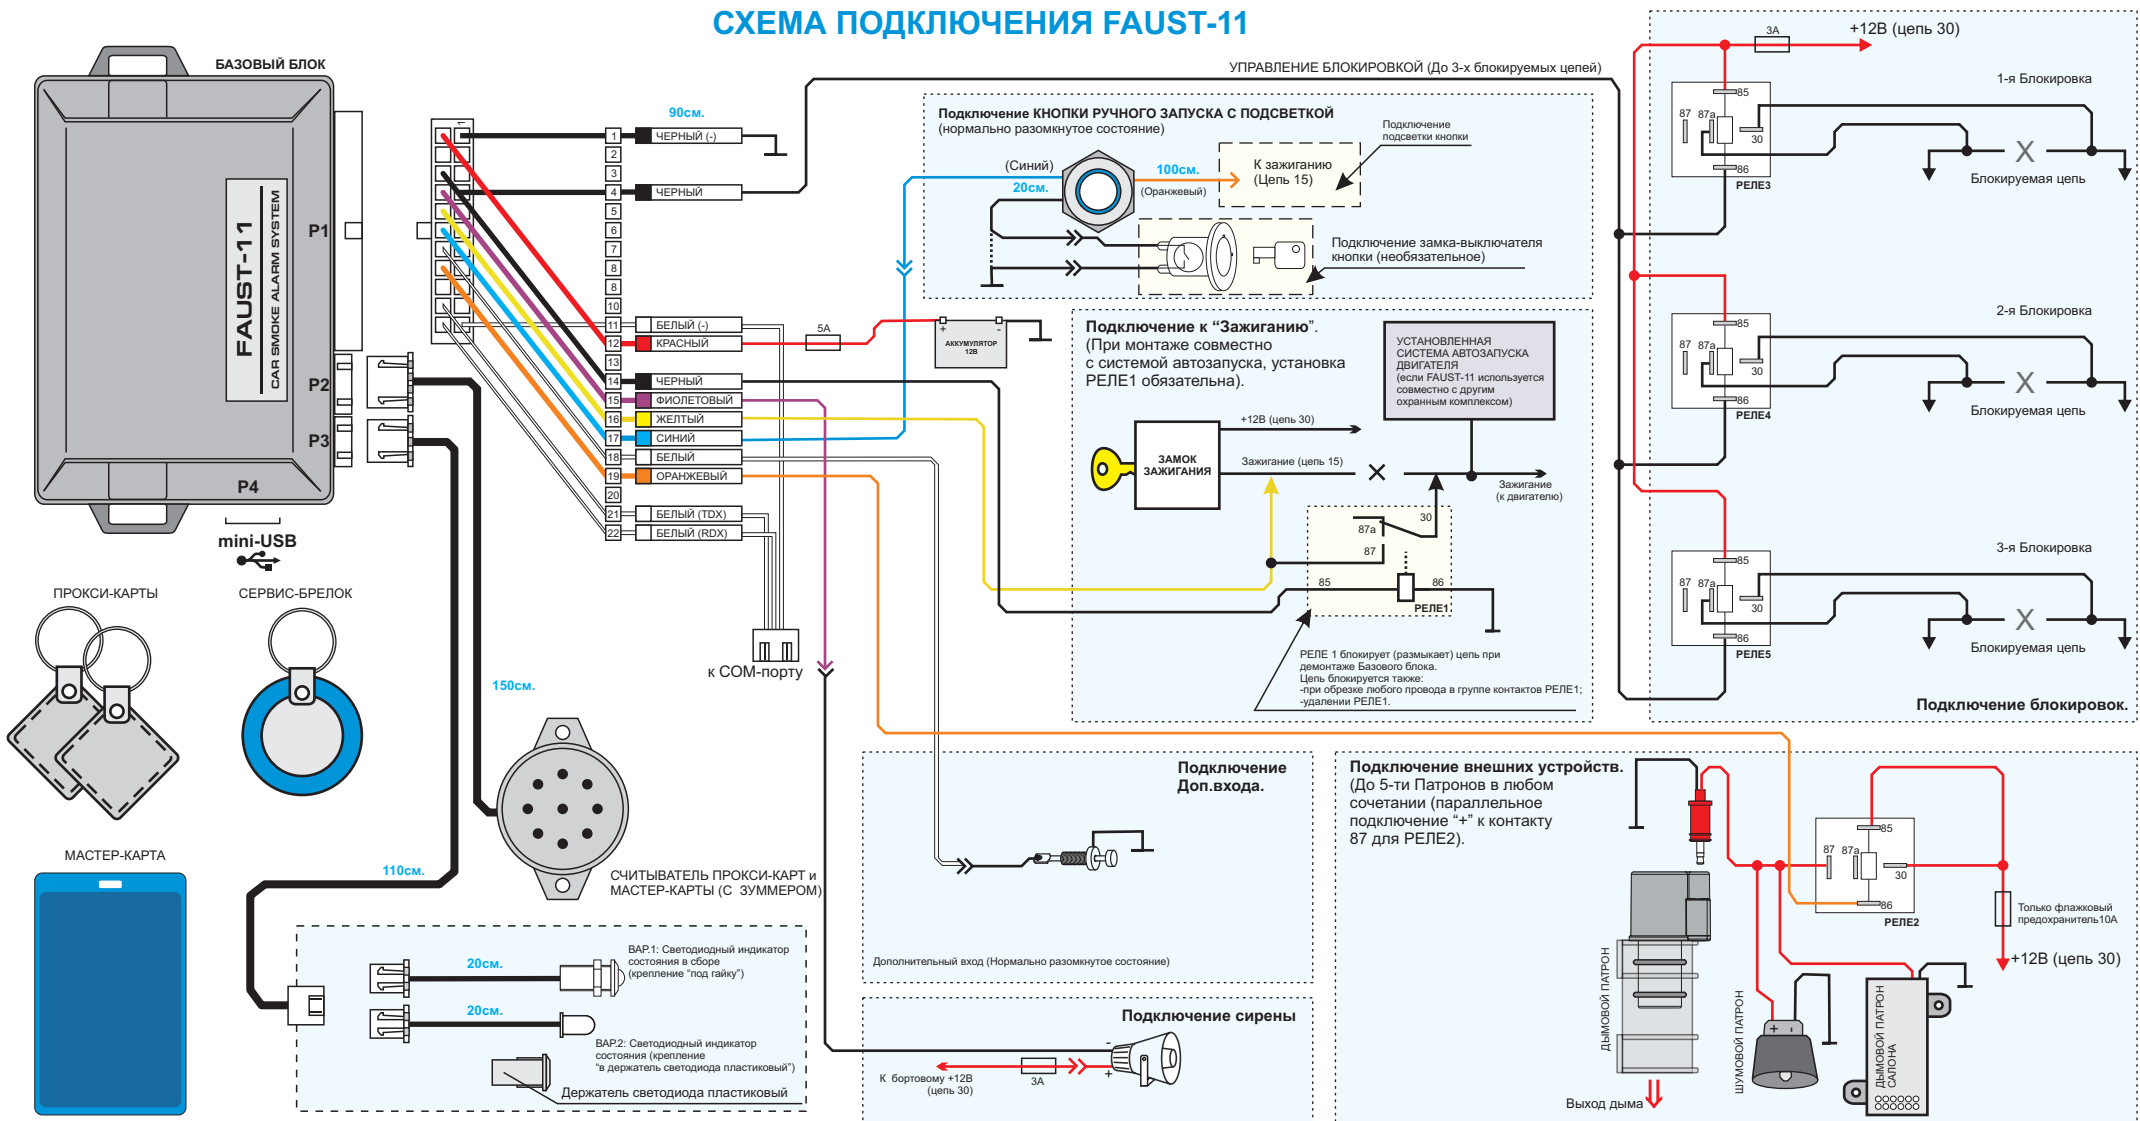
СХЕМА ПОДКЛЮЧЕНИЯ FAUST-11

БАЗОВЫЙ БЛОК

FAUST-11
CAR SMOKE ALARM SYSTEM

P1
P2
P3
P4

mini-USB

90см.

1 ЧЕРНЫЙ (-)
2
3
4 ЧЕРНЫЙ
5
6
7
8
9
10
11 БЕЛЫЙ (-)
12 КРАСНЫЙ
13
14 ЧЕРНЫЙ
15 ФИОЛЕТОВЫЙ
16 ЖЕЛТЫЙ
17 СИНИЙ
18 БЕЛЫЙ
19 ОРАНЖЕВЫЙ
20
21 БЕЛЫЙ (TDX)
22 БЕЛЫЙ (RDX)

5А

АККУМУЛЯТОР 12В

к COM-порту

УПРАВЛЕНИЕ БЛОКИРОВКОЙ (До 3-х блокируемых цепей)

Подключение КНОПКИ РУЧНОГО ЗАПУСКА С ПОДСВЕТКОЙ
(нормально разомкнутое состояние)

(Синий)
20см.
100см.
(Оранжевый)

Подключение подсветки кнопки

К зажиганию (Цепь 15)

Подключение замка-выключателя кнопки (необязательное)

Подключение к “Зажиганию”. (При монтаже совместно с системой автозапуска, установка РЕЛЕ1 обязательна).

УСТАНОВЛЕННАЯ СИСТЕМА АВТОЗАПУСКА ДВИГАТЕЛЯ
(если FAUST-11 используется совместно с другим охранным комплексом)

+12В (цепь 30)

ЗАМОК ЗАЖИГАНИЯ

Зажигание (цепь 15)

Зажигание (к двигателю)

30
87а
87
85
86
РЕЛЕ1

РЕЛЕ 1 блокирует (размыкает) цепь при демонтаже Базового блока.
Цепь блокируется также:
-при обрезке любого провода в группе контактов РЕЛЕ1;
-удалении РЕЛЕ1.

3А
+12В (цепь 30)

1-я Блокировка
85
87
87а
30
86
РЕЛЕ3
Блокируемая цепь

2-я Блокировка
85
87
87а
30
86
РЕЛЕ4
Блокируемая цепь

3-я Блокировка
85
87
87а
30
86
РЕЛЕ5
Блокируемая цепь

Подключение блокировок.

ПРОКСИ-КАРТЫ

СЕРВИС-БРЕЛОК

МАСТЕР-КАРТА

150см.

110см.

СЧИТЫВАТЕЛЬ ПРОКСИ-КАРТ и МАСТЕР-КАРТЫ (С ЗУММЕРОМ)

20см.
ВАР.1: Светодиодный индикатор состояния в сборе (крепление “под гайку”)

20см.
ВАР.2: Светодиодный индикатор состояния (крепление “в держатель светодиода пластиковый”)

Держатель светодиода пластиковый

Подключение Доп.входа.

Дополнительный вход (Нормально разомкнутое состояние)

Подключение сирены

К бортовому +12В (цепь 30)
3А

Подключение внешних устройств.
(До 5-ти Патронов в любом сочетании (параллельное подключение “+” к контакту 87 для РЕЛЕ2).

85
87
87а
30
86
РЕЛЕ2

Только флажковый предохранитель10А

+12В (цепь 30)

ДЫМОВОЙ ПАТРОН

Выход дыма

ШУМОВОЙ ПАТРОН

ДЫМОВОЙ ПАТРОН САЛОНА